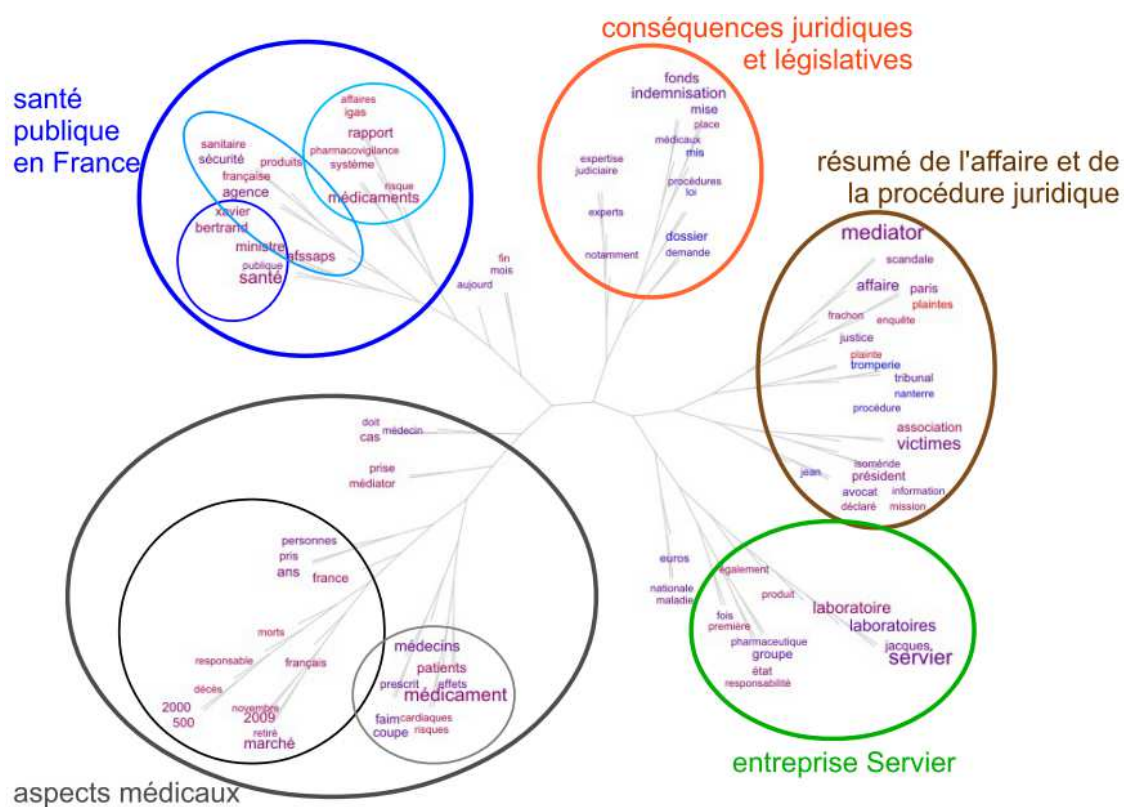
santé publique en France

affaires
igas
rapport
pharmacovigilance
système
sanitaire
sécurité
produits
française
agence
risque
médicaments
xavier
bertrand
ministre
afssaps
publique
santé

fin
mois
aujourd

conséquences juridiques et législatives

fonds
indemnisation
mise
place
médicaux
mis
expertise
judiciaire
procédures
loi
experts
dossier
notamment
demande

résumé de l'affaire et de la procédure juridique

mediator
scandale
affaire
paris
plaintes
frachon
enquête
justice
plainte
tromperie
tribunal
nanterre
procédure
association
victimes
jean
isoméride
président
avocat
information
déclaré
mission

doit
médecin
cas
prise
médiator
personnes
pris
ans
france
morts
responsable
français
décès
2000
500
novembre
2009
retiré
marché
médecins
patients
prescrit
effets
médicament
faim
cardiaques
coupe
risques

aspects médicaux

euros
nationale
maladie
également
produit
fois
première
laboratoire
laboratoires
pharmaceutique
jacques
groupe
servier
état
responsabilité

entreprise Servier